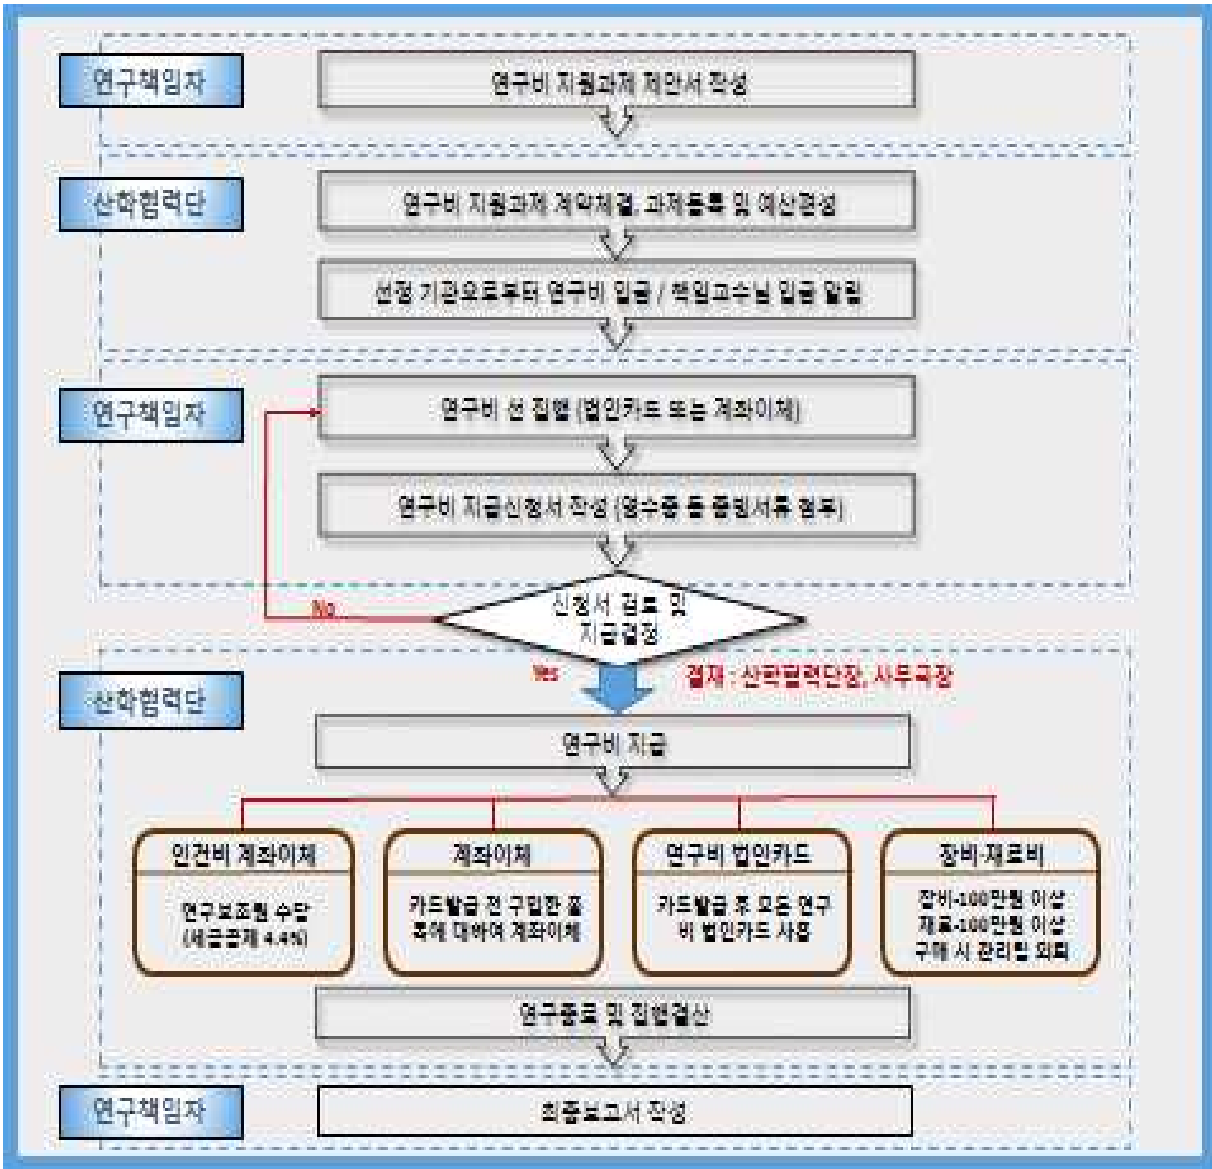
연구책임자

연구비 지원과제 제안서 작성

산학협력단

연구비 지원과제 계약체결, 과제등록 및 예산편성

선정 기관으로부터 연구비 입금 / 책임교수님 입금 알림

연구책임자

연구비 선 집행 (법인카드 또는 계좌이체)

연구비 지급신청서 작성 (영수증 등 증빙서류 첨부)

No

신청서 검토 및 지급결정

Yes

결재 : 산학협력단장, 사무국장

산학협력단

연구비 지급

인건비 계좌이체

연구보조원 수당 (세금공제 4.4%)

계좌이체

카드발급 전 구입한 품목에 대하여 계좌이체

연구비 법인카드

카드발급 후 모든 연구비 법인카드 사용

장비·재료비

장비-100만원 이상 재료-100만원 이상 구매 시 관리팀 의뢰

연구종료 및 집행결산

연구책임자

최종보고서 작성